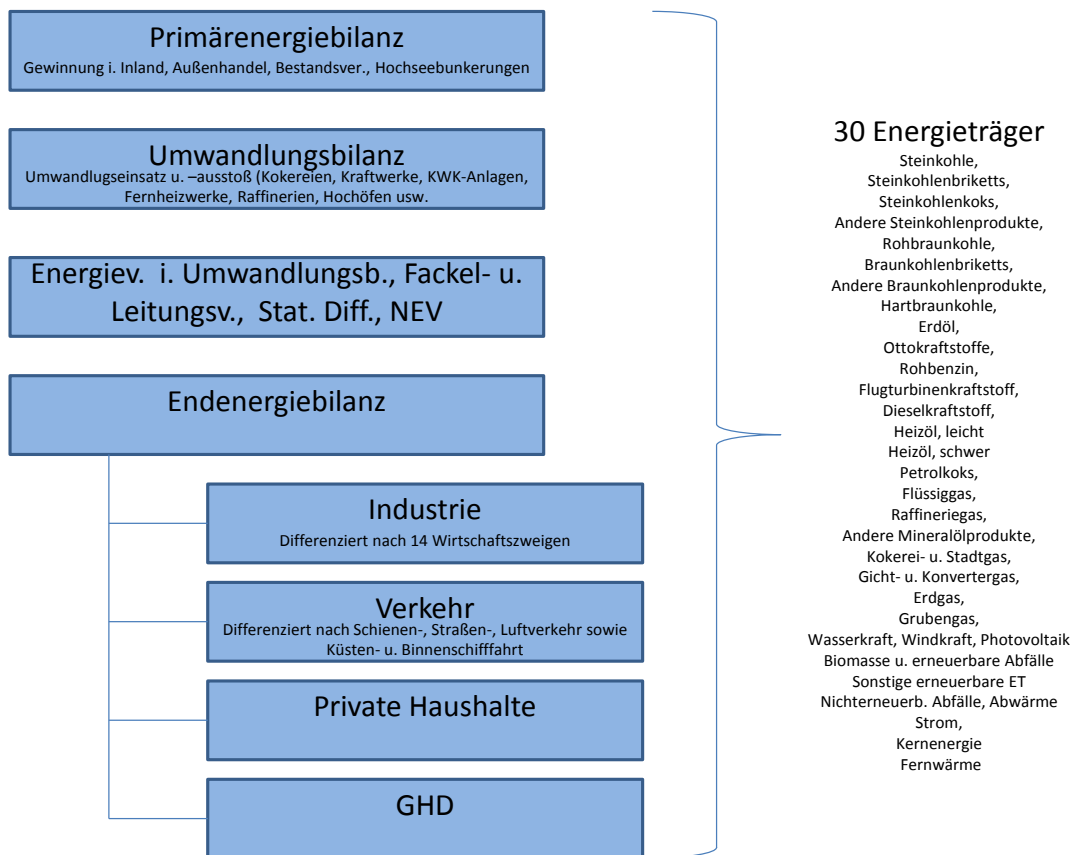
Primärenergiebilanz
Gewinnung i. Inland, Außenhandel, Bestandsver., Hochseebunkerungen

Umwandlungsbilanz
Umwandlugseinsatz u. –ausstoß (Kokereien, Kraftwerke, KWK-Anlagen, Fernheizwerke, Raffinerien, Hochöfen usw.

Energiev. i. Umwandlungsb., Fackel- u. Leitungsv., Stat. Diff., NEV

Endenergiebilanz

Industrie
Differenziert nach 14 Wirtschaftszweigen

Verkehr
Differenziert nach Schienen-, Straßen-, Luftverkehr sowie Küsten- u. Binnenschifffahrt

Private Haushalte

GHD

30 Energieträger
Steinkohle,
Steinkohlenbriketts,
Steinkohlenkoks,
Andere Steinkohlenprodukte,
Rohbraunkohle,
Braunkohlenbriketts,
Andere Braunkohlenprodukte,
Hartbraunkohle,
Erdöl,
Ottokraftstoffe,
Rohbenzin,
Flugturbinenkraftstoff,
Dieselkraftstoff,
Heizöl, leicht
Heizöl, schwer
Petrolkoks,
Flüssiggas,
Raffineriegas,
Andere Mineralölprodukte,
Kokerei- u. Stadtgas,
Gicht- u. Konvertergas,
Erdgas,
Grubengas,
Wasserkraft, Windkraft, Photovoltaik
Biomasse u. erneuerbare Abfälle
Sonstige erneuerbare ET
Nichterneuerb. Abfälle, Abwärme
Strom,
Kernenergie
Fernwärme